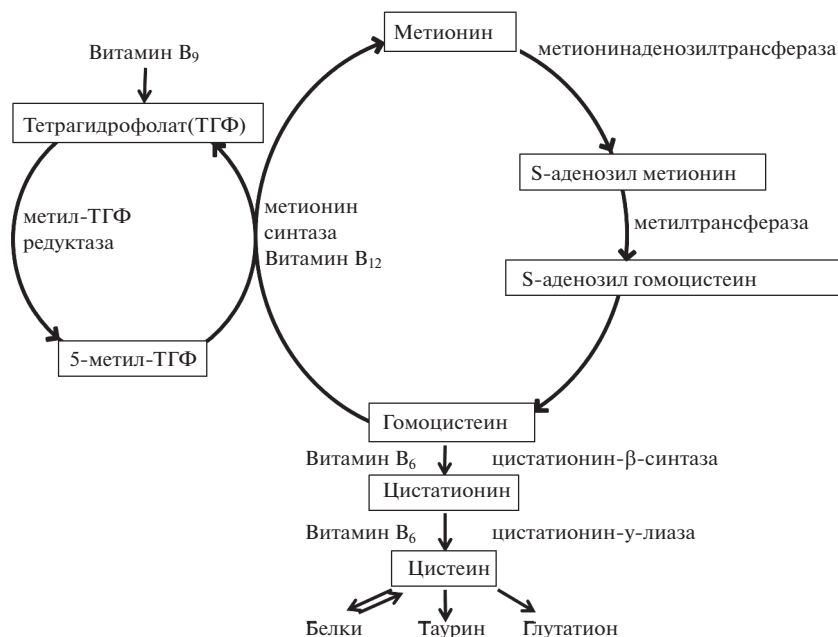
Витамин $B_9$

Тетрагидрофолат(ТГФ)

метил-ТГФ редуктаза

5-метил-ТГФ

метионин синтаза Витамин $B_{12}$

Метионин

метионинаденозилтрансфераза

S-аденозил метионин

метилтрансфераза

S-аденозил гомоцистеин

Гомоцистеин

Витамин $B_6$

цистатионин-β-синтаза

Цистатионин

Витамин $B_6$

цистатионин-γ-лиаза

Цистеин

Белки

Таурин

Глутатион